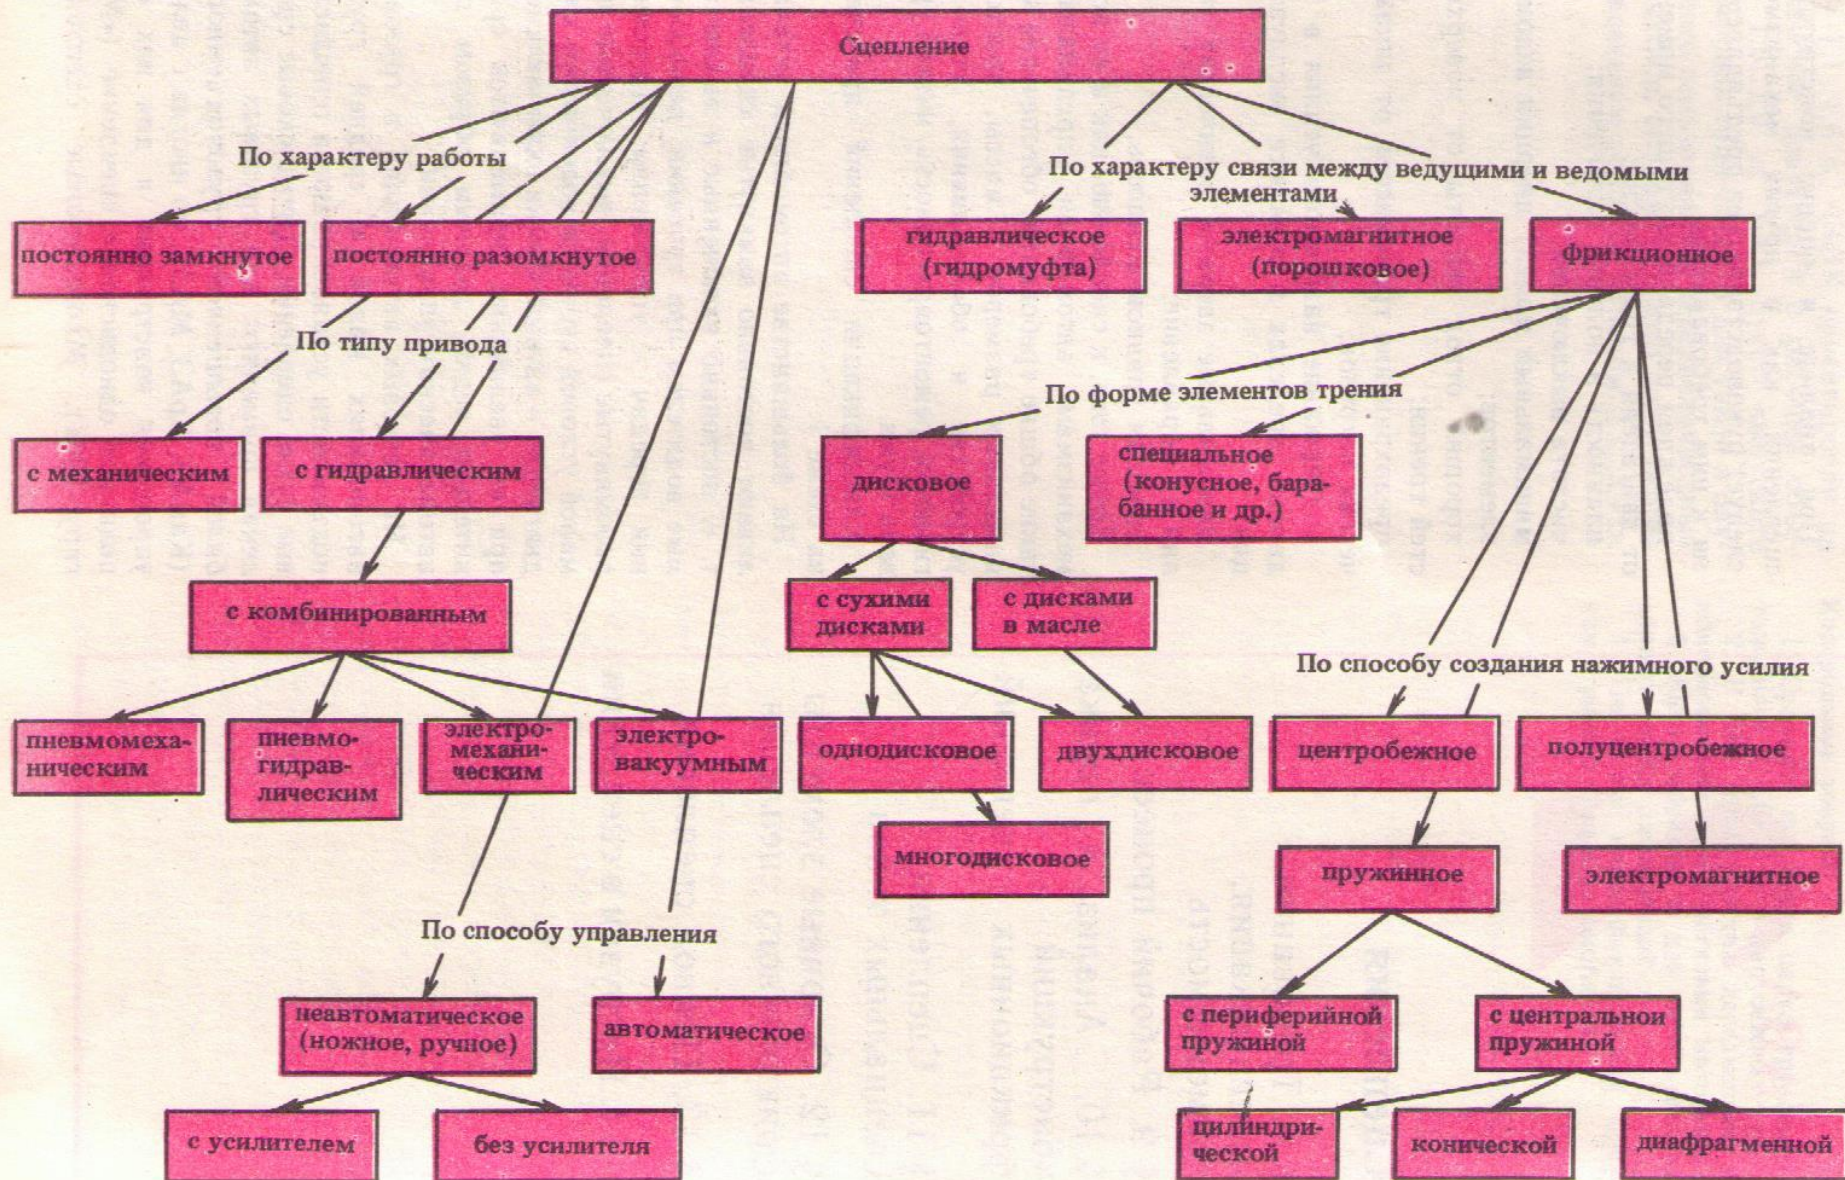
Сцепление

По характеру работы

постоянно замкнутое

постоянно разомкнутое

По типу привода

с механическим

с гидравлическим

с комбинированным

пневмомеханическим

пневмогидравлическим

электромеханическим

электровакуумным

По способу управления

неавтоматическое (ножное, ручное)

автоматическое

с усилителем

без усилителя

По характеру связи между ведущими и ведомыми элементами

гидравлическое (гидромуфта)

электромагнитное (порошковое)

фрикционное

По форме элементов трения

дисковое

специальное (конусное, барабанное и др.)

с сухими дисками

с дисками в масле

однодисковое

двухдисковое

многодисковое

По способу создания нажимного усилия

центробежное

полуцентробежное

пружинное

электромагнитное

с периферийной пружиной

с центральной пружиной

цилиндрической

конической

диафрагменной